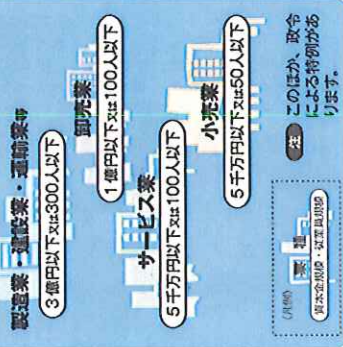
製造業・建設業・運輸業等
3億円以下又は300人以下

卸売業
1億円以下又は100人以下

サービス業
5千万円以下又は100人以下

小売業
5千万円以下又は50人以下

注 このほか、政令による特例があります。

（凡例）
業種
資本金規模・従業員規模